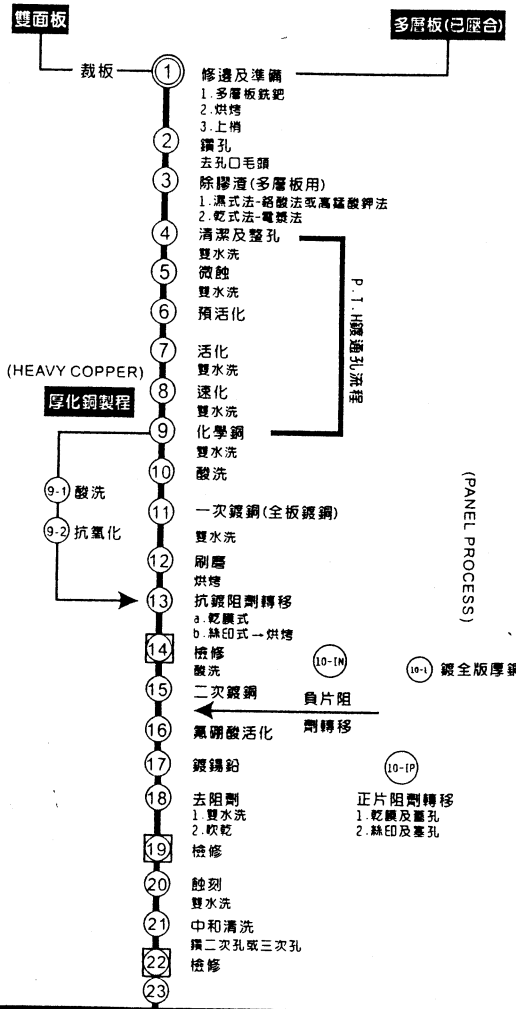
雙面板

多層板(已壓合)

裁板

1 修邊及準備
1.多層板銑靶
2.烘烤
3.上梢

2 鑽孔
去孔口毛頭

3 除膠渣(多層板用)
1.濕式法-鉻酸法或高錳酸鉀法
2.乾式法-電漿法

4 清潔及整孔
雙水洗

5 微蝕
雙水洗

6 預活化

7 活化
雙水洗

(HEAVY COPPER)

8 速化
雙水洗

厚化銅製程

9 化學銅
雙水洗

P.T.H鍍通孔流程

10 酸洗

9-1 酸洗

9-2 抗氧化

11 一次鍍銅(全板鍍銅)
雙水洗

(PANEL PROCESS)

12 刷磨
烘烤

13 抗鍍阻劑轉移
a.乾膜式
b.絲印式→烘烤

14 檢修
酸洗

10-IN

10-L 鍍全版厚銅

15 二次鍍銅

負片阻劑轉移

16 氟硼酸活化

17 鍍錫鉛

10-IP

18 去阻劑
1.雙水洗
2.吹乾

正片阻劑轉移
1.乾膜及蓋孔
2.絲印及塞孔

19 檢修

20 蝕刻
雙水洗

21 中和清洗
鑽二次孔或三次孔

22 檢修

23